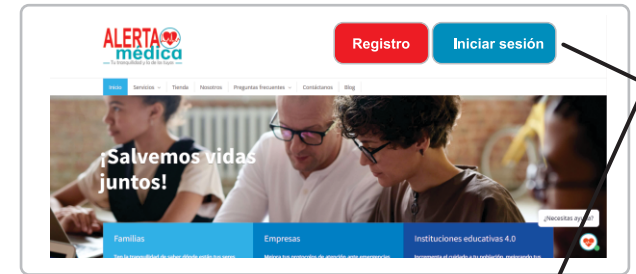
ALERTA médica
Tu tranquilidad y la de los tuyos

Registro

Iniciar sesión

Inicio
Servicios
Tienda
Nosotros
Preguntas frecuentes
Contáctanos
Blog

¡Salvemos vidas juntos!

¿Necesitas ayuda?

Familias
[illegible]

Empresas
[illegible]

Instituciones educativas 4.0
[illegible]